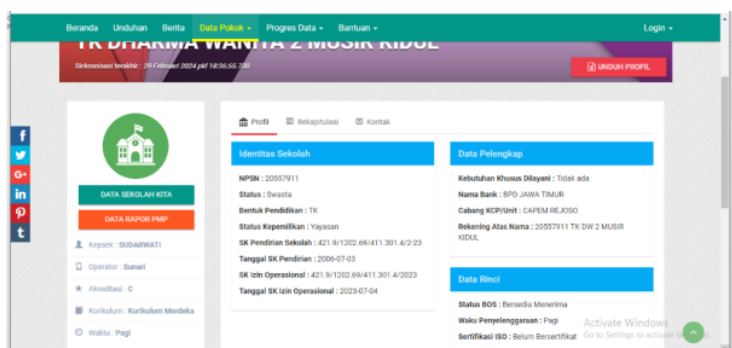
Beranda Unduhan Berita Data Pokok ▾ Progres Data ▾ Bantuan ▾ Login ▾

TK DHARMA WANITA 2 MUSIR KIDUL

Sinkronisasi terakhir : 29 Februari 2024 pkl 18:36:56.750

UNDUH PROFIL

f
t
G+
in
P
t

DATA SEKOLAH KITA

DATA RAPOR PMP

Kepsek : SUDARWATI

Operator : Sunari

Akreditasi : C

Kurikulum : Kurikulum Merdeka

Waktu : Pagi

Profil Rekapitulasi Kontak

Identitas Sekolah

NPSN : 20557911

Status : Swasta

Bentuk Pendidikan : TK

Status Kepemilikan : Yayasan

SK Pendirian Sekolah : 421.9/1202.69/411.301.4/2-23

Tanggal SK Pendirian : 2006-07-03

SK Izin Operasional : 421.9/1202.69/411.301.4/2023

Tanggal SK Izin Operasional : 2023-07-04

Data Pelengkap

Kebutuhan Khusus Dilayani : Tidak ada

Nama Bank : BPD JAWA TIMUR

Cabang KCP/Unit : CAPEM REJOSO

Rekening Atas Nama : 20557911 TK DW 2 MUSIR KIDUL

Data Rinci

Status BOS : Bersedia Menerima

Waku Penyelenggaraan : Pagi

Sertifikasi ISO : Belum Bersertifikat

Activate Windows
Go to Settings to activate Windows.